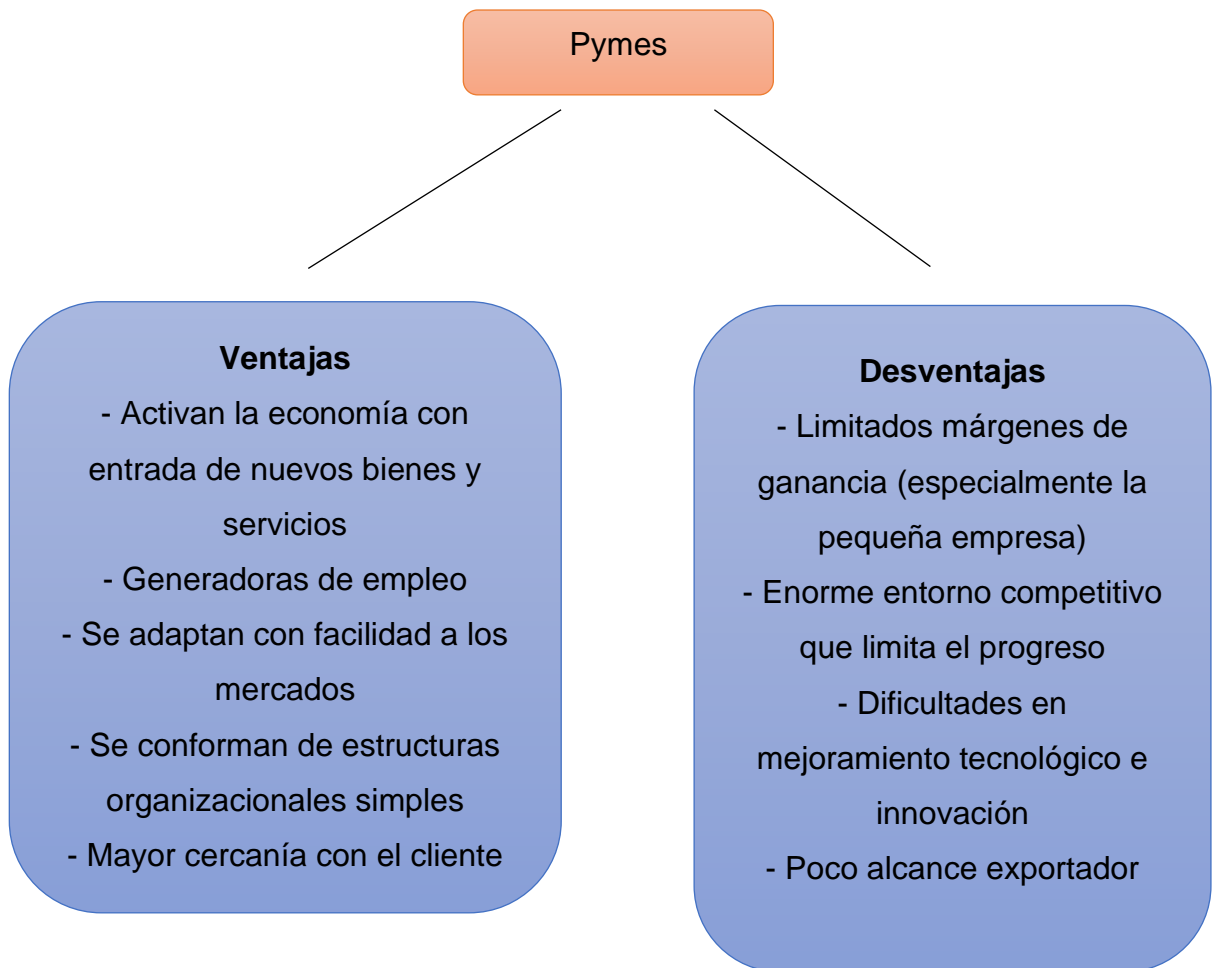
Pymes

**Ventajas**
- Activan la economía con entrada de nuevos bienes y servicios
- Generadoras de empleo
- Se adaptan con facilidad a los mercados
- Se conforman de estructuras organizacionales simples
- Mayor cercanía con el cliente

**Desventajas**
- Limitados márgenes de ganancia (especialmente la pequeña empresa)
- Enorme entorno competitivo que limita el progreso
- Dificultades en mejoramiento tecnológico e innovación
- Poco alcance exportador